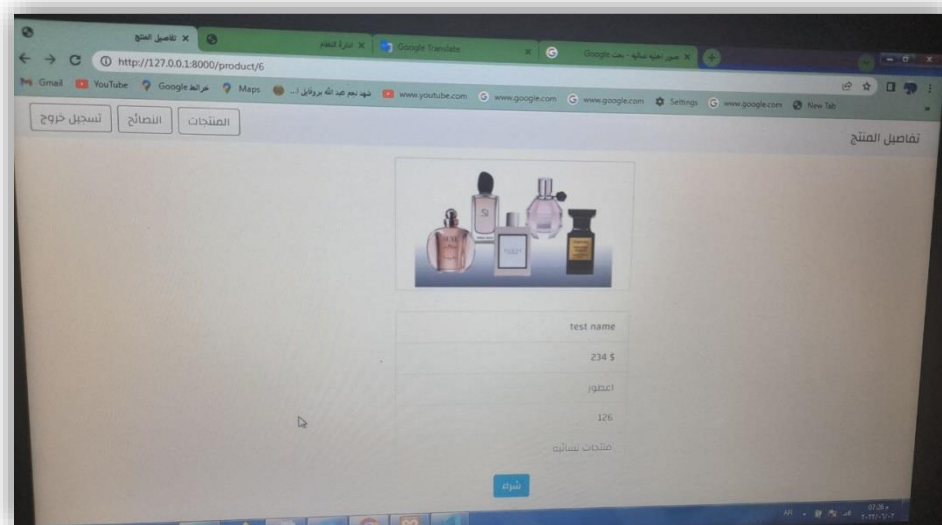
تفاصيل المنتج
إدارة النظام
Google Translate
صور عطور نسائيه - بحث Google
http://127.0.0.1:8000/product/6
Gmail YouTube Google خرائط Maps شهد نجم عبد الله بروفايل ا... www.youtube.com www.google.com www.google.com Settings www.google.com New Tab
المنتجات النصائح تسجيل خروج
تفاصيل المنتج
test name
234 $
اعطور
126
منتجات نسائيه
شراء